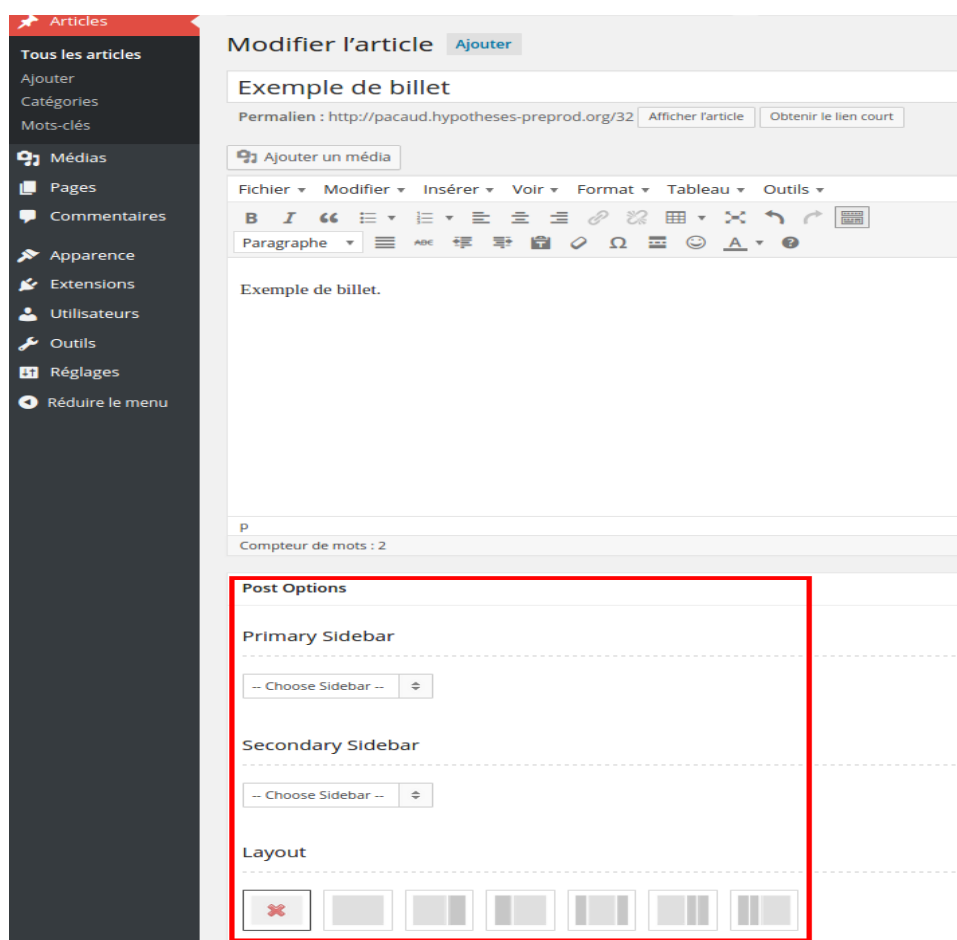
Articles
Tous les articles
Ajouter
Catégories
Mots-clés
Médias
Pages
Commentaires
Apparence
Extensions
Utilisateurs
Outils
Réglages
Réduire le menu

Modifier l'article Ajouter

Exemple de billet

Permalien : http://pacaud.hypotheses-preprod.org/32 Afficher l'article Obtenir le lien court

Ajouter un média

Fichier Modifier Insérer Voir Format Tableau Outils

Paragraphe

Exemple de billet.

P
Compteur de mots : 2

Post Options

Primary Sidebar

-- Choose Sidebar --

Secondary Sidebar

-- Choose Sidebar --

Layout